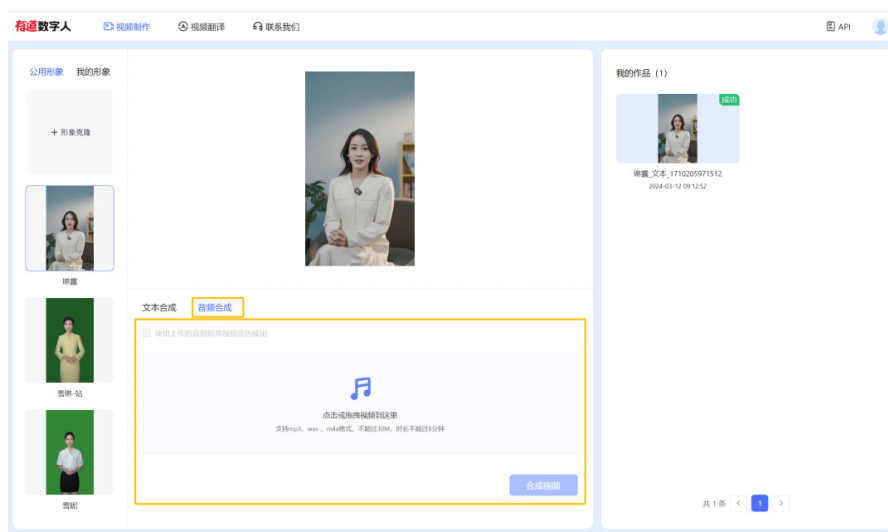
有道数字人

视频制作

视频翻译

联系我们

API

公用形象

我的形象

+ 形象克隆

琳露

雪琳-站

雪妮

文本合成

音频合成

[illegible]

点击或拖拽视频到这里

支持mp3、wav、m4a格式，不超过30M，时长不超过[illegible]分钟

合成视频

我的作品 (1)

成功

琳露_文本_1710205971512

2024-03-12 09:12:52

共 1 条

1